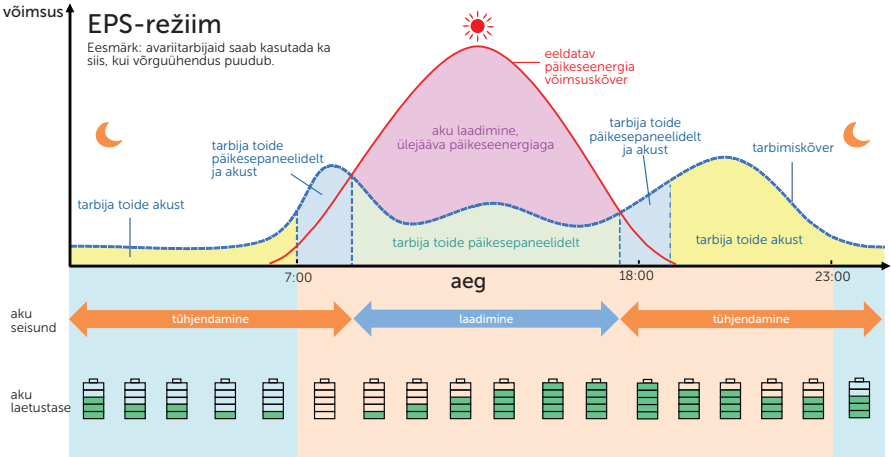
võimsus

EPS-režiim

Eesmärk: avariitarbijaid saab kasutada ka siis, kui võrguühendus puudub.

eeldatav päikeseenergia võimsuskõver

aku laadimine, ülejääva päikeseenergiaga

tarbija toide päikesepaneelidelt ja akust

tarbija toide päikesepaneelidelt ja akust

tarbimiskõver

tarbija toide akust

tarbija toide päikesepaneelidelt

tarbija toide akust

7:00

18:00

23:00

aeg

aku seisund

tühjendamine

laadimine

tühjendamine

aku laetustase